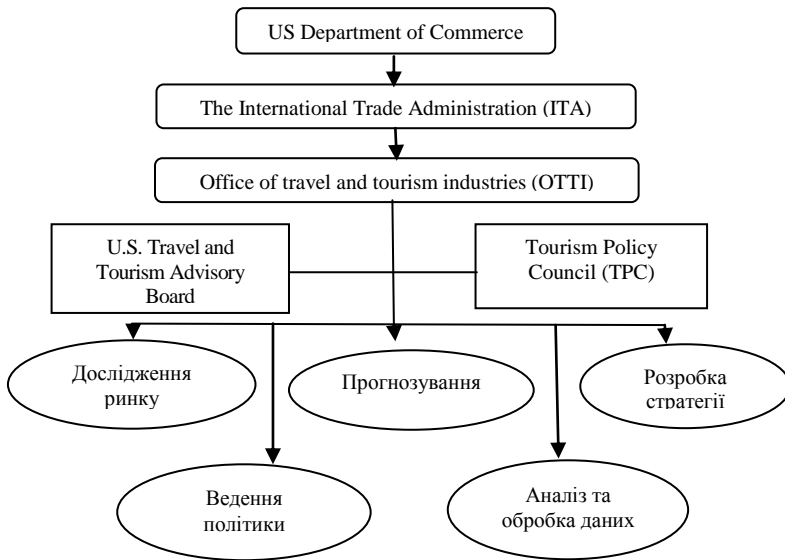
US Department of Commerce

The International Trade Administration (ITA)

Office of travel and tourism industries (OTTI)

U.S. Travel and Tourism Advisory Board

Tourism Policy Council (TPC)

Дослідження ринку

Прогнозування

Розробка стратегії

Ведення політики

Аналіз та обробка даних